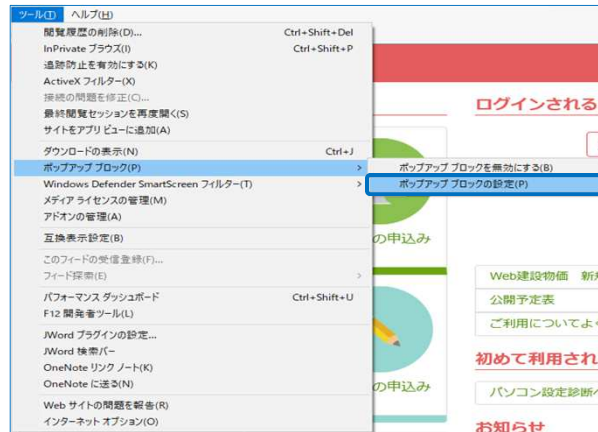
ツール(T) ヘルプ(H)

閲覧履歴の削除(D)... Ctrl+Shift+Del
InPrivate ブラウズ(I) Ctrl+Shift+P
追跡防止を有効にする(K)
ActiveX フィルター(X)
接続の問題を修正(C)...
最終閲覧セッションを再度開く(S)
サイトをアプリ ビューに追加(A)

ダウンロードの表示(N) Ctrl+J
ポップアップ ブロック(P)
Windows Defender SmartScreen フィルター(T)
メディア ライセンスの管理(M)
アドオンの管理(A)

互換表示設定(B)

このフィードの受信登録(F)...
フィード探索(E)

パフォーマンス ダッシュボード Ctrl+Shift+U
F12 開発者ツール(L)

JWord プラグインの設定...
JWord 検索バー
OneNote リンク ノート(K)
OneNote に送る(N)

Web サイトの問題を報告(R)
インターネット オプション(O)

ポップアップ ブロックを無効にする(B)
ポップアップ ブロックの設定(P)

ログインされる

の申込み

Web建設物価 新

公開予定表

ご利用についてよ

初めて利用され

の申込み

パソコン設定診断

お知らせ